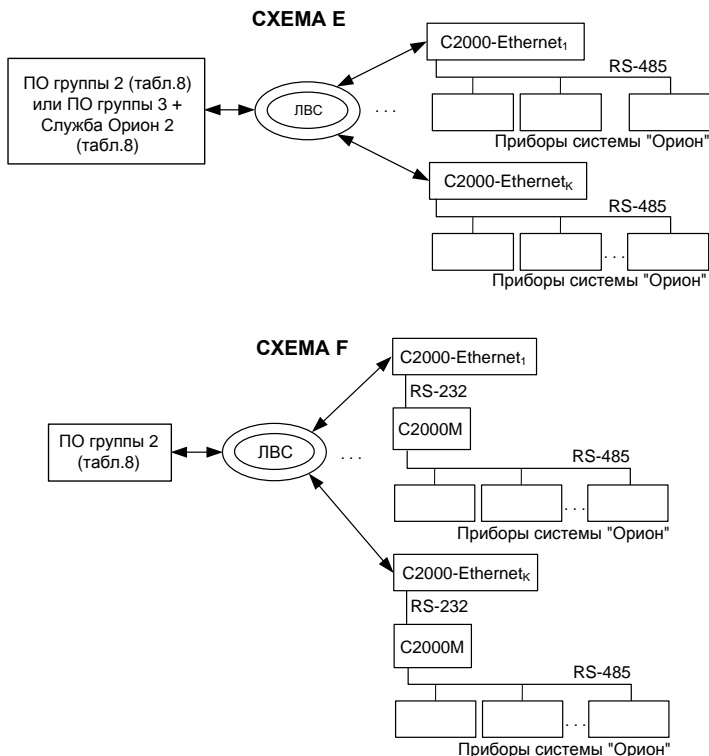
СХЕМА Е

ПО группы 2 (табл.8) или ПО группы 3 + Служба Орион 2 (табл.8)

ЛВС

. . .

C2000-Ethernet$_1$

RS-485

Приборы системы "Орион"

C2000-Ethernet$_K$

RS-485

. . .

Приборы системы "Орион"

СХЕМА F

ПО группы 2 (табл.8)

ЛВС

. . .

C2000-Ethernet$_1$

RS-232

C2000M

RS-485

. . .

Приборы системы "Орион"

C2000-Ethernet$_K$

RS-232

C2000M

RS-485

. . .

Приборы системы "Орион"